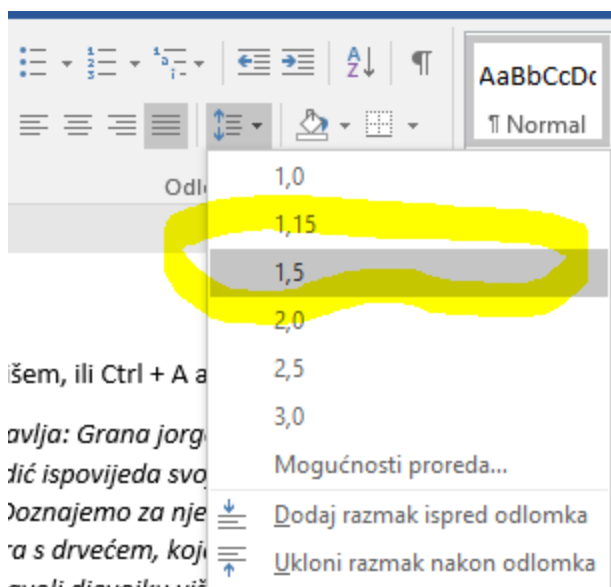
AaBbCcDc
¶ Normal
Odl
1,0
1,15
1,5
2,0
2,5
3,0
Mogućnosti proreda...
Dodaj razmak ispred odlomka
Ukloni razmak nakon odlomka
išem, ili Ctrl + A a
avlja: Grana jorg
dić ispovijeda svo
Doznajemo za nje
a s drvećem, koj